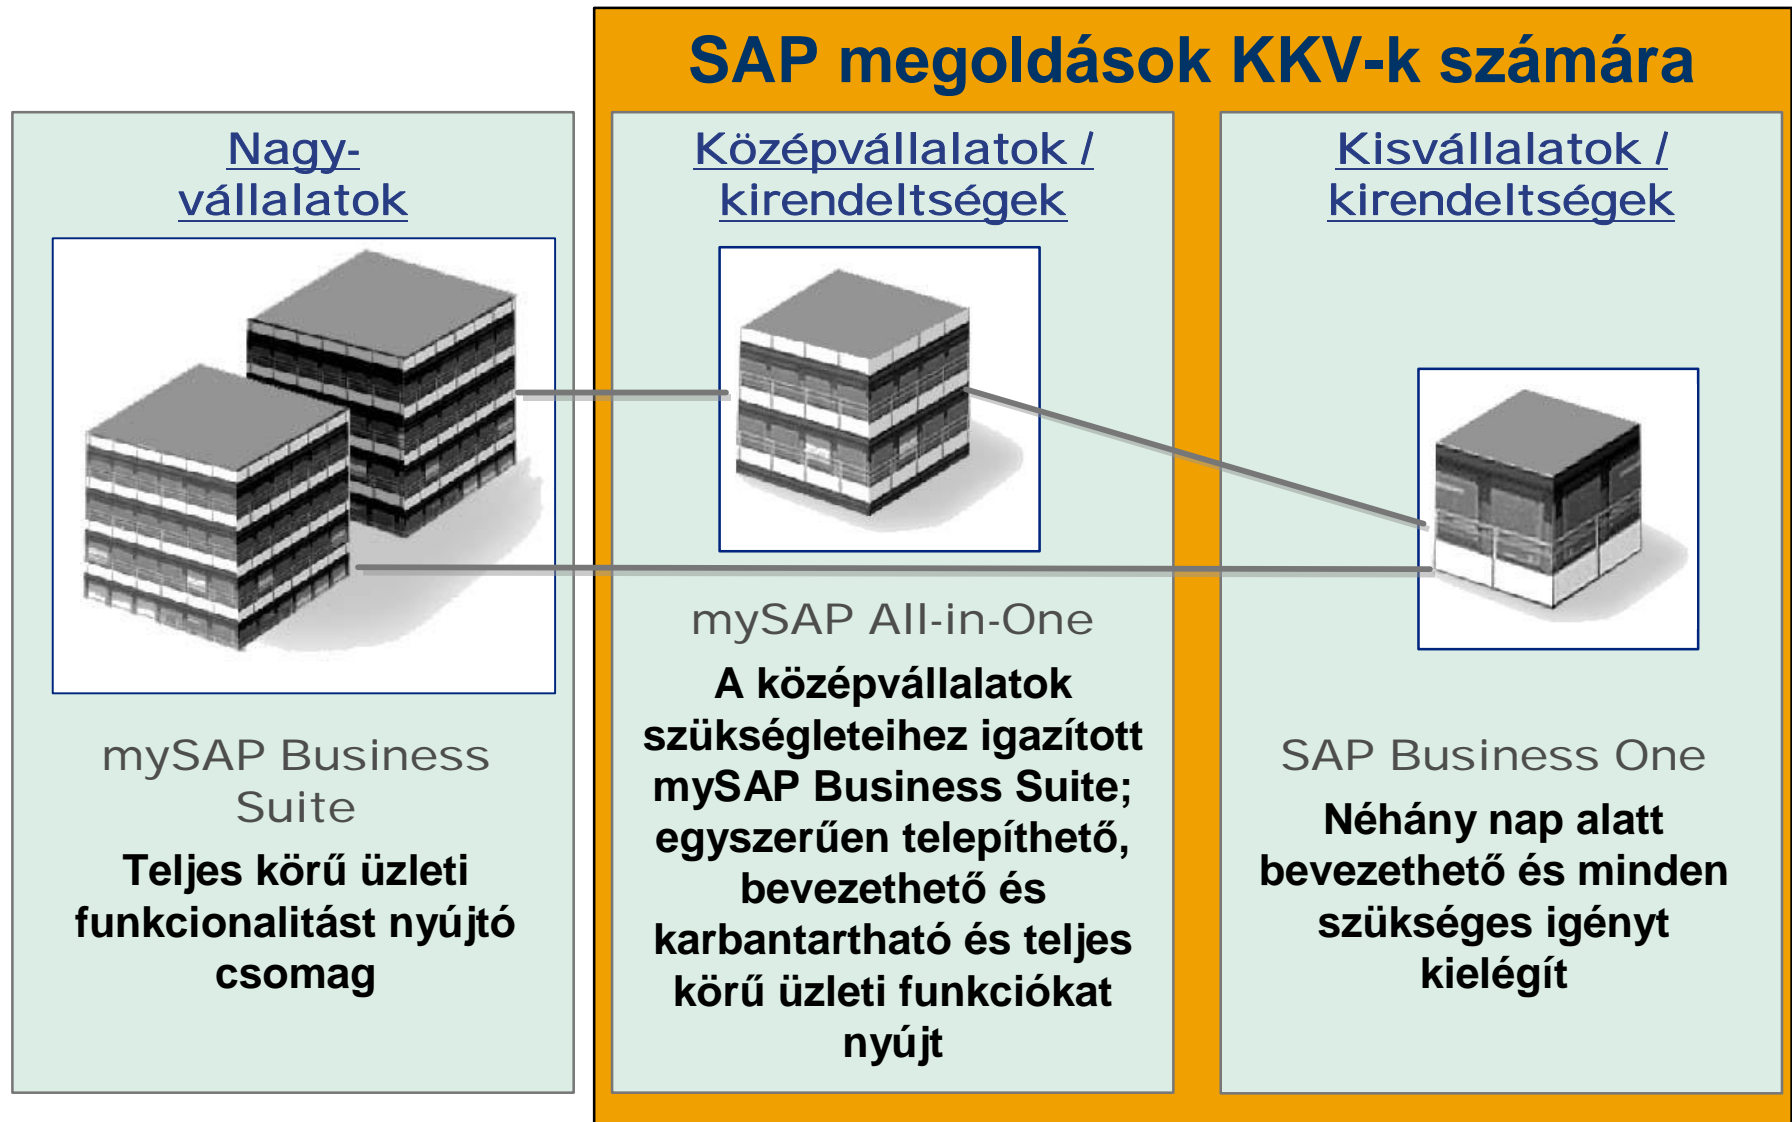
Nagyvállalatok

mySAP Business Suite

Teljes körű üzleti funkcionalitást nyújtó csomag

SAP megoldások KKV-k számára

Középvállalatok / kirendeltségek

mySAP All-in-One

A középvállalatok szükségleteihez igazított mySAP Business Suite; egyszerűen telepíthető, bevezethető és karbantartható és teljes körű üzleti funkciókat nyújt

Kisvállalatok / kirendeltségek

SAP Business One

Néhány nap alatt bevezethető és minden szükséges igényt kielégít